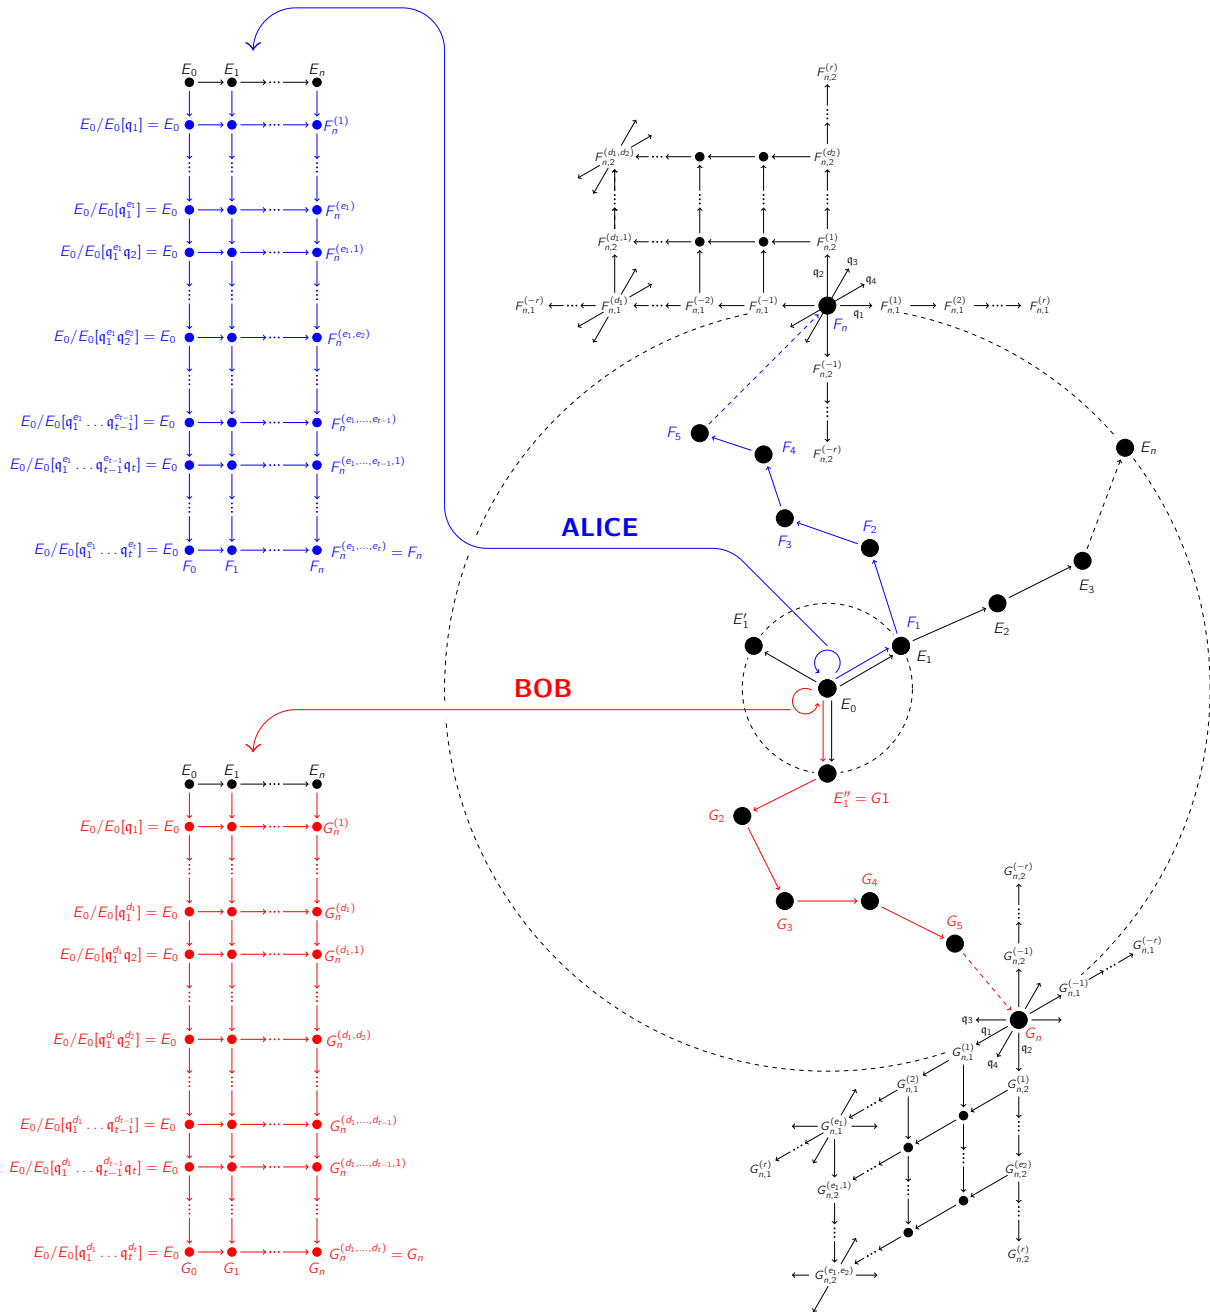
$E_0$ $E_1$ $E_n$

$E_0/E_0[\mathfrak{q}_1] = E_0$ $F_n^{(1)}$

$E_0/E_0[\mathfrak{q}_1^{e_1}] = E_0$ $F_n^{(e_1)}$

$E_0/E_0[\mathfrak{q}_1^{e_1}\mathfrak{q}_2] = E_0$ $F_n^{(e_1,1)}$

$E_0/E_0[\mathfrak{q}_1^{e_1}\mathfrak{q}_2^{e_2}] = E_0$ $F_n^{(e_1,e_2)}$

$E_0/E_0[\mathfrak{q}_1^{e_1}\dots\mathfrak{q}_{t-1}^{e_{t-1}}] = E_0$ $F_n^{(e_1,\dots,e_{t-1})}$

$E_0/E_0[\mathfrak{q}_1^{e_1}\dots\mathfrak{q}_{t-1}^{e_{t-1}}\mathfrak{q}_t] = E_0$ $F_n^{(e_1,\dots,e_{t-1},1)}$

$E_0/E_0[\mathfrak{q}_1^{e_1}\dots\mathfrak{q}_t^{e_t}] = E_0$ $F_n^{(e_1,\dots,e_t)} = F_n$

$F_0$ $F_1$ $F_n$

$F_{n,2}^{(r)}$ $F_{n,2}^{(d_1,d_2)}$ $F_{n,2}^{(d_2)}$ $F_{n,2}^{(d_1,1)}$ $F_{n,2}^{(1)}$ $\mathfrak{q}_2$ $\mathfrak{q}_3$ $\mathfrak{q}_4$ $\mathfrak{q}_1$ $F_{n,1}^{(-r)}$ $F_{n,1}^{(d_1)}$ $F_{n,1}^{(-2)}$ $F_{n,1}^{(-1)}$ $F_{n,1}^{(1)}$ $F_{n,1}^{(2)}$ $F_{n,1}^{(r)}$ $F_n$ $F_{n,2}^{(-1)}$ $F_{n,2}^{(-r)}$

$F_5$ $F_4$ $E_n$ $F_3$ $F_2$

ALICE

$E_3$ $E_2$ $E_1'$ $F_1$ $E_1$ $E_0$

BOB

$E_1'' = G1$

$E_0$ $E_1$ $E_n$

$E_0/E_0[\mathfrak{q}_1] = E_0$ $G_n^{(1)}$

$E_0/E_0[\mathfrak{q}_1^{d_1}] = E_0$ $G_n^{(d_1)}$

$E_0/E_0[\mathfrak{q}_1^{d_1}\mathfrak{q}_2] = E_0$ $G_n^{(d_1,1)}$

$E_0/E_0[\mathfrak{q}_1^{d_1}\mathfrak{q}_2^{d_2}] = E_0$ $G_n^{(d_1,d_2)}$

$E_0/E_0[\mathfrak{q}_1^{d_1}\dots\mathfrak{q}_{t-1}^{d_{t-1}}] = E_0$ $G_n^{(d_1,\dots,d_{t-1})}$

$E_0/E_0[\mathfrak{q}_1^{d_1}\dots\mathfrak{q}_{t-1}^{d_{t-1}}\mathfrak{q}_t] = E_0$ $G_n^{(d_1,\dots,d_{t-1},1)}$

$E_0/E_0[\mathfrak{q}_1^{d_1}\dots\mathfrak{q}_t^{d_t}] = E_0$ $G_n^{(d_1,\dots,d_t)} = G_n$

$G_0$ $G_1$ $G_n$

$G_2$ $G_3$ $G_4$ $G_5$

$G_{n,2}^{(-r)}$ $G_{n,1}^{(-r)}$ $G_{n,2}^{(-1)}$ $G_{n,1}^{(-1)}$ $\mathfrak{q}_3$ $\mathfrak{q}_1$ $G_n$ $\mathfrak{q}_4$ $\mathfrak{q}_2$ $G_{n,1}^{(1)}$ $G_{n,1}^{(2)}$ $G_{n,2}^{(1)}$ $G_{n,1}^{(e_1)}$ $G_{n,1}^{(r)}$ $G_{n,2}^{(e_1,1)}$ $G_{n,2}^{(e_2)}$ $G_{n,2}^{(r)}$ $G_{n,2}^{(e_1,e_2)}$